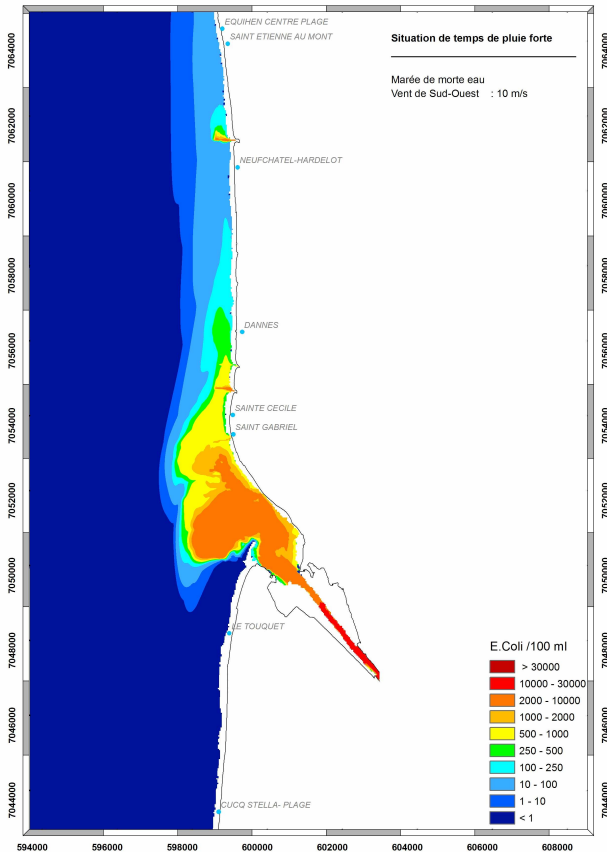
Situation de temps de pluie forte

Marée de morte eau
Vent de Sud-Ouest : 10 m/s

EQUIHEN CENTRE PLAGE
SAINT ETIENNE AU MONT
NEUFCHATEL-HARDELOT
DANNES
SAINTE CECILE
SAINT GABRIEL
LE TOUQUET
CUCQ STELLA- PLAGE

E.Coli /100 ml
> 30000
10000 - 30000
2000 - 10000
1000 - 2000
500 - 1000
250 - 500
100 - 250
10 - 100
1 - 10
< 1

7064000
7062000
7060000
7058000
7056000
7054000
7052000
7050000
7048000
7046000
7044000

7064000
7062000
7060000
7058000
7056000
7054000
7052000
7050000
7048000
7046000
7044000

594000
596000
598000
600000
602000
604000
606000
608000